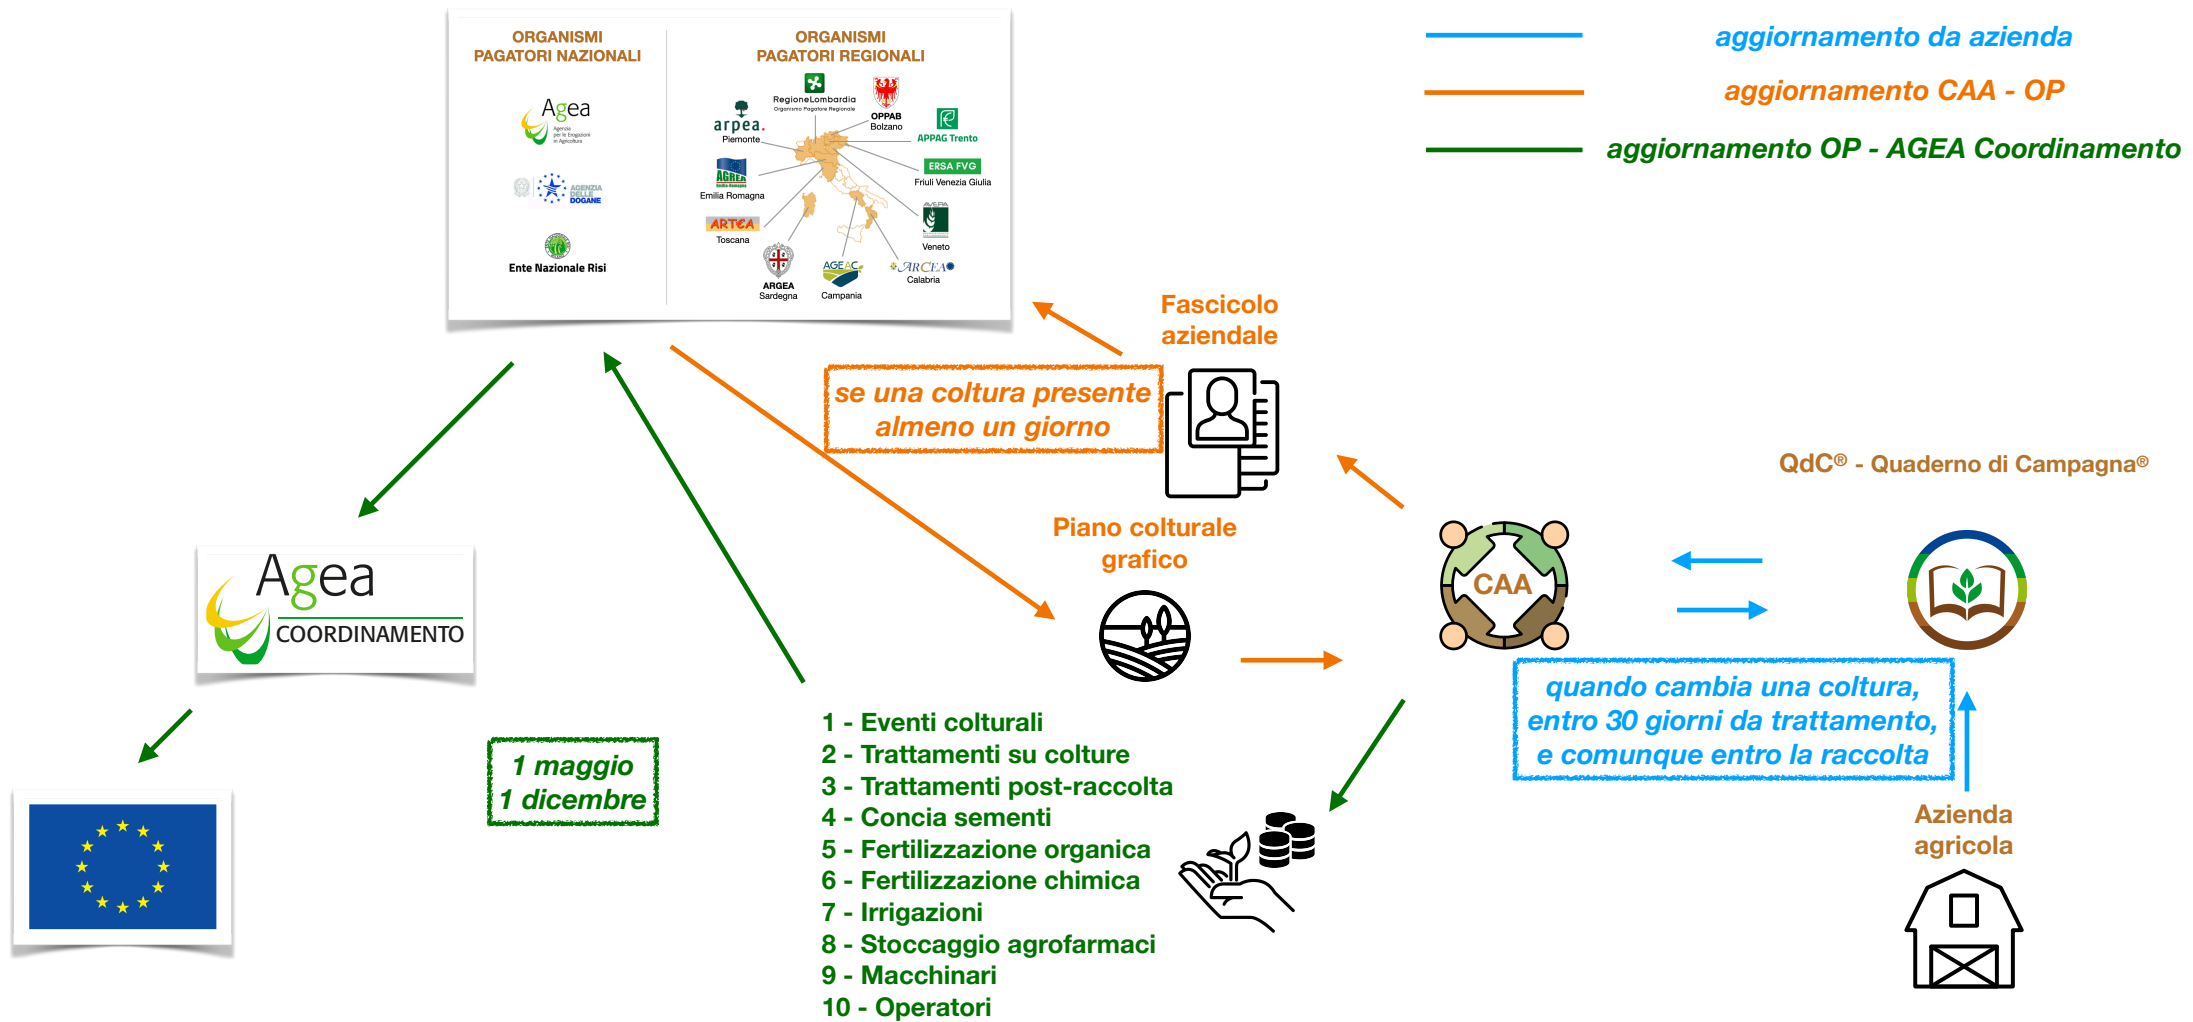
ORGANISMI PAGATORI NAZIONALI

Agea
Agenzia per le Erogazioni in Agricoltura

AGENZIA DELLE DOGANE

Ente Nazionale Risi

ORGANISMI PAGATORI REGIONALI

RegioneLombardia
Organismo Pagatore Regionale

OPPAB Bolzano

arpea. Piemonte

APPAG Trento

AGREA Emilia Romagna

ERSA FVG Friuli Venezia Giulia

ARTEA Toscana

AVEPA Veneto

ARGEA Sardegna

AGEA.C Campania

ARCEA Calabria

aggiornamento da azienda

aggiornamento CAA - OP

aggiornamento OP - AGEA Coordinamento

Fascicolo aziendale

se una coltura presente almeno un giorno

Piano colturale grafico

QdC® - Quaderno di Campagna®

CAA

Agea
COORDINAMENTO

quando cambia una coltura, entro 30 giorni da trattamento, e comunque entro la raccolta

1 maggio
1 dicembre

1 - Eventi colturali
2 - Trattamenti su colture
3 - Trattamenti post-raccolta
4 - Concia sementi
5 - Fertilizzazione organica
6 - Fertilizzazione chimica
7 - Irrigazioni
8 - Stoccaggio agrofarmaci
9 - Macchinari
10 - Operatori

Azienda agricola